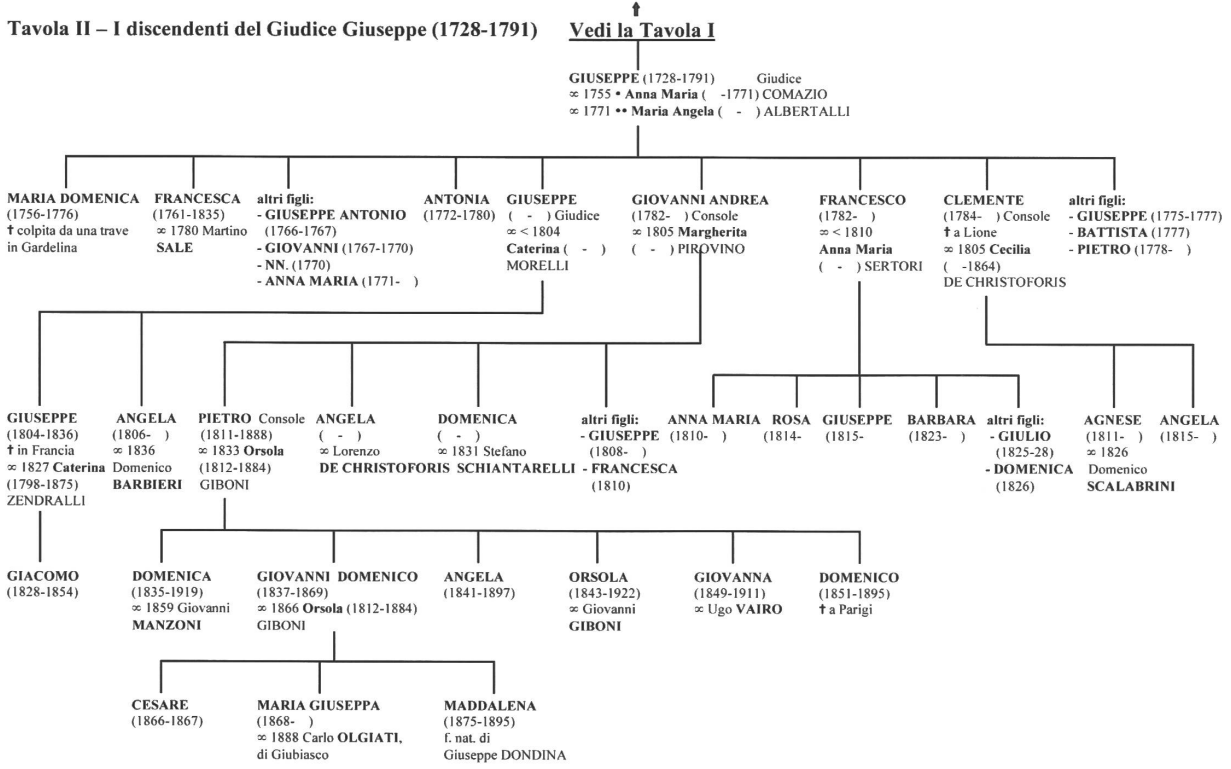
Tavola II – I discendenti del Giudice Giuseppe (1728-1791)

↑
Vedi la Tavola I

GIUSEPPE (1728-1791) Giudice
∞ 1755 • Anna Maria ( -1771) COMAZIO
∞ 1771 •• Maria Angela ( - ) ALBERTALLI

MARIA DOMENICA
(1756-1776)
† colpita da una trave in Gardelina

FRANCESCA
(1761-1835)
∞ 1780 Martino
SALE

altri figli:
- GIUSEPPE ANTONIO (1766-1767)
- GIOVANNI (1767-1770)
- NN. (1770)
- ANNA MARIA (1771- )

ANTONIA
(1772-1780)

GIUSEPPE
( - ) Giudice
∞ < 1804
Caterina ( - )
MORELLI

GIOVANNI ANDREA
(1782- ) Console
∞ 1805 Margherita
( - ) PIROVINO

FRANCESCO
(1782- )
∞ < 1810
Anna Maria
( - ) SERTORI

CLEMENTE
(1784- ) Console
† a Lione
∞ 1805 Cecilia
( -1864)
DE CHRISTOFORIS

altri figli:
- GIUSEPPE (1775-1777)
- BATTISTA (1777)
- PIETRO (1778- )

GIUSEPPE
(1804-1836)
† in Francia
∞ 1827 Caterina
(1798-1875)
ZENDRALLI

ANGELA
(1806- )
∞ 1836
Domenico
BARBIERI

PIETRO Console
(1811-1888)
∞ 1833 Orsola
(1812-1884)
GIBONI

ANGELA
( - )
∞ Lorenzo
DE CHRISTOFORIS

DOMENICA
( - )
∞ 1831 Stefano
SCHIANTARELLI

altri figli:
- GIUSEPPE (1808- )
- FRANCESCA (1810)

ANNA MARIA
(1810- )

ROSA
(1814-

GIUSEPPE
(1815-

BARBARA
(1823- )

altri figli:
- GIULIO (1825-28)
- DOMENICA (1826)

AGNESE
(1811- )
∞ 1826
Domenico
SCALABRINI

ANGELA
(1815- )

GIACOMO
(1828-1854)

DOMENICA
(1835-1919)
∞ 1859 Giovanni
MANZONI

GIOVANNI DOMENICO
(1837-1869)
∞ 1866 Orsola (1812-1884)
GIBONI

ANGELA
(1841-1897)

ORSOLA
(1843-1922)
∞ Giovanni
GIBONI

GIOVANNA
(1849-1911)
∞ Ugo VAIRO

DOMENICO
(1851-1895)
† a Parigi

CESARE
(1866-1867)

MARIA GIUSEPPA
(1868- )
∞ 1888 Carlo OLGIATI,
di Giubiasco

MADDALENA
(1875-1895)
f. nat. di
Giuseppe DONDINA